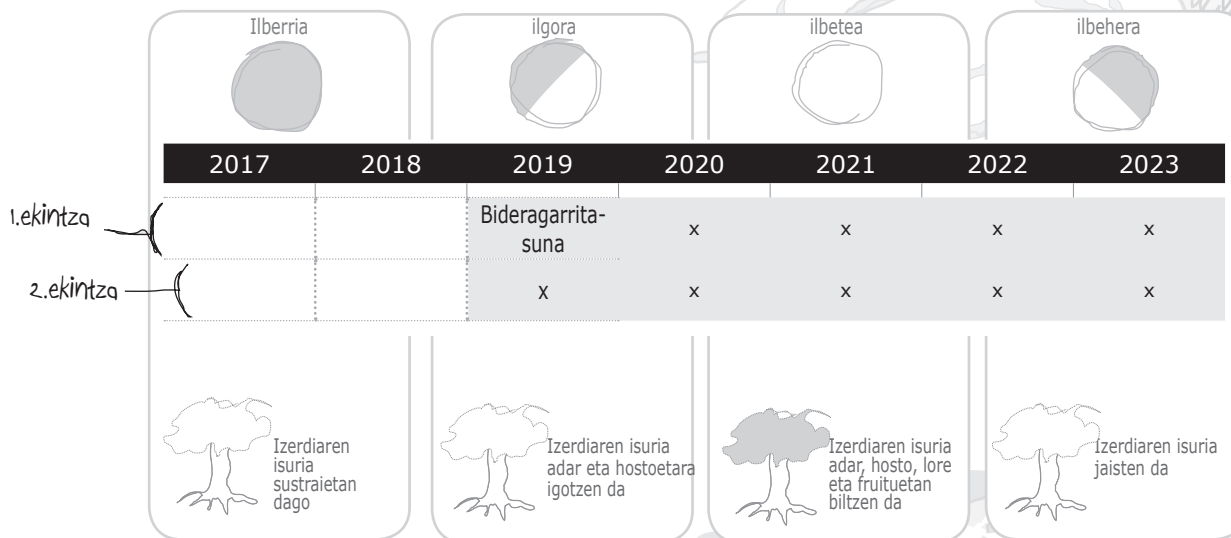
Ilberria

ilgora

ilbetea

ilbehera

| | 2017 | 2018 | 2019 | 2020 | 2021 | 2022 | 2023 |
|---|---|---|---|---|---|---|---|
| 1.ekintza | | | Bideragarritasuna | x | x | x | x |
| 2.ekintza | | | x | x | x | x | x |

Izerdiaren isuria sustraietan dago

Izerdiaren isuria adar eta hostoetara igotzen da

Izerdiaren isuria adar, hosto, lore eta fruituetan biltzen da

Izerdiaren isuria jaisten da